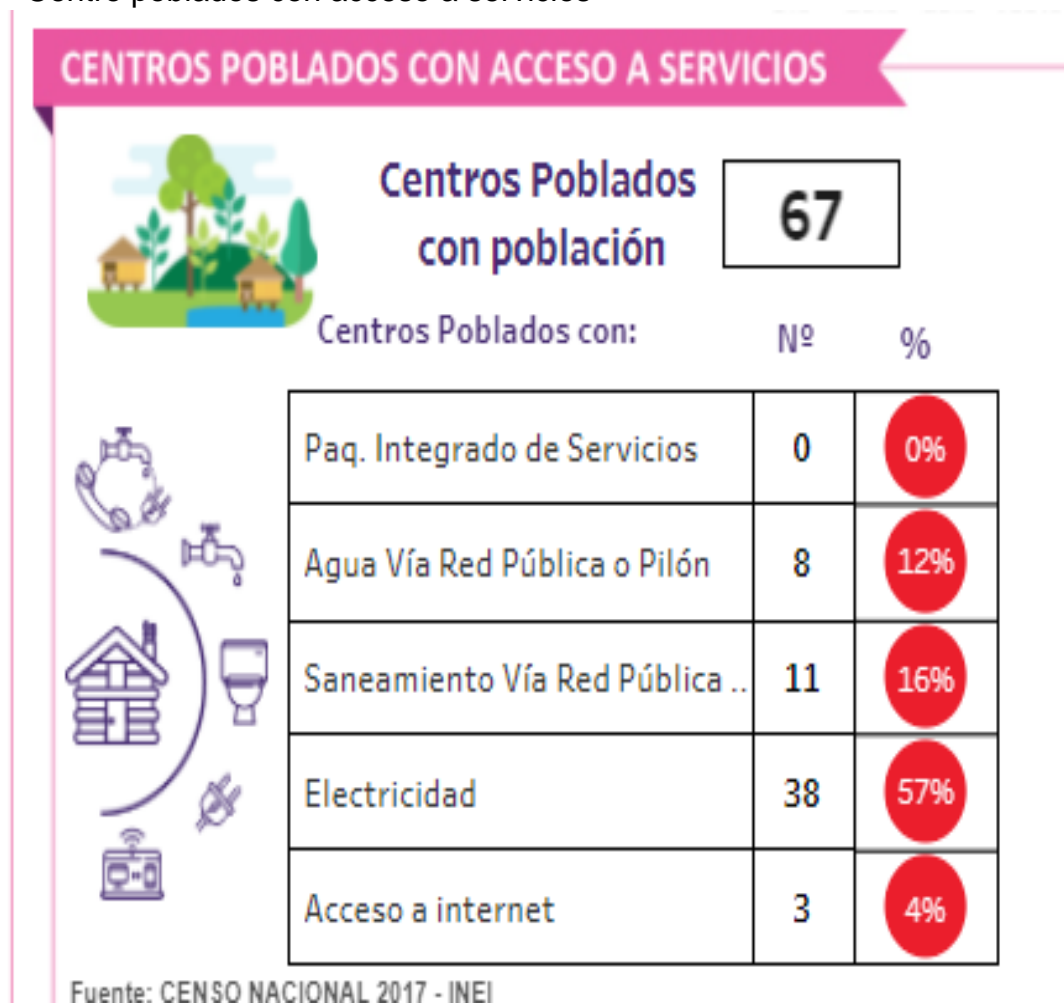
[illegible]

CENTROS POBLADOS CON ACCESO A SERVICIOS

Centros Poblados con población

67

Centros Poblados con: | Nº | %

| | | |
|---|---|---|
| Paq. Integrado de Servicios | 0 | 0% |
| Agua Vía Red Pública o Pilón | 8 | 12% |
| Saneamiento Vía Red Pública .. | 11 | 16% |
| Electricidad | 38 | 57% |
| Acceso a internet | 3 | 4% |

Fuente: CENSO NACIONAL 2017 - INEI